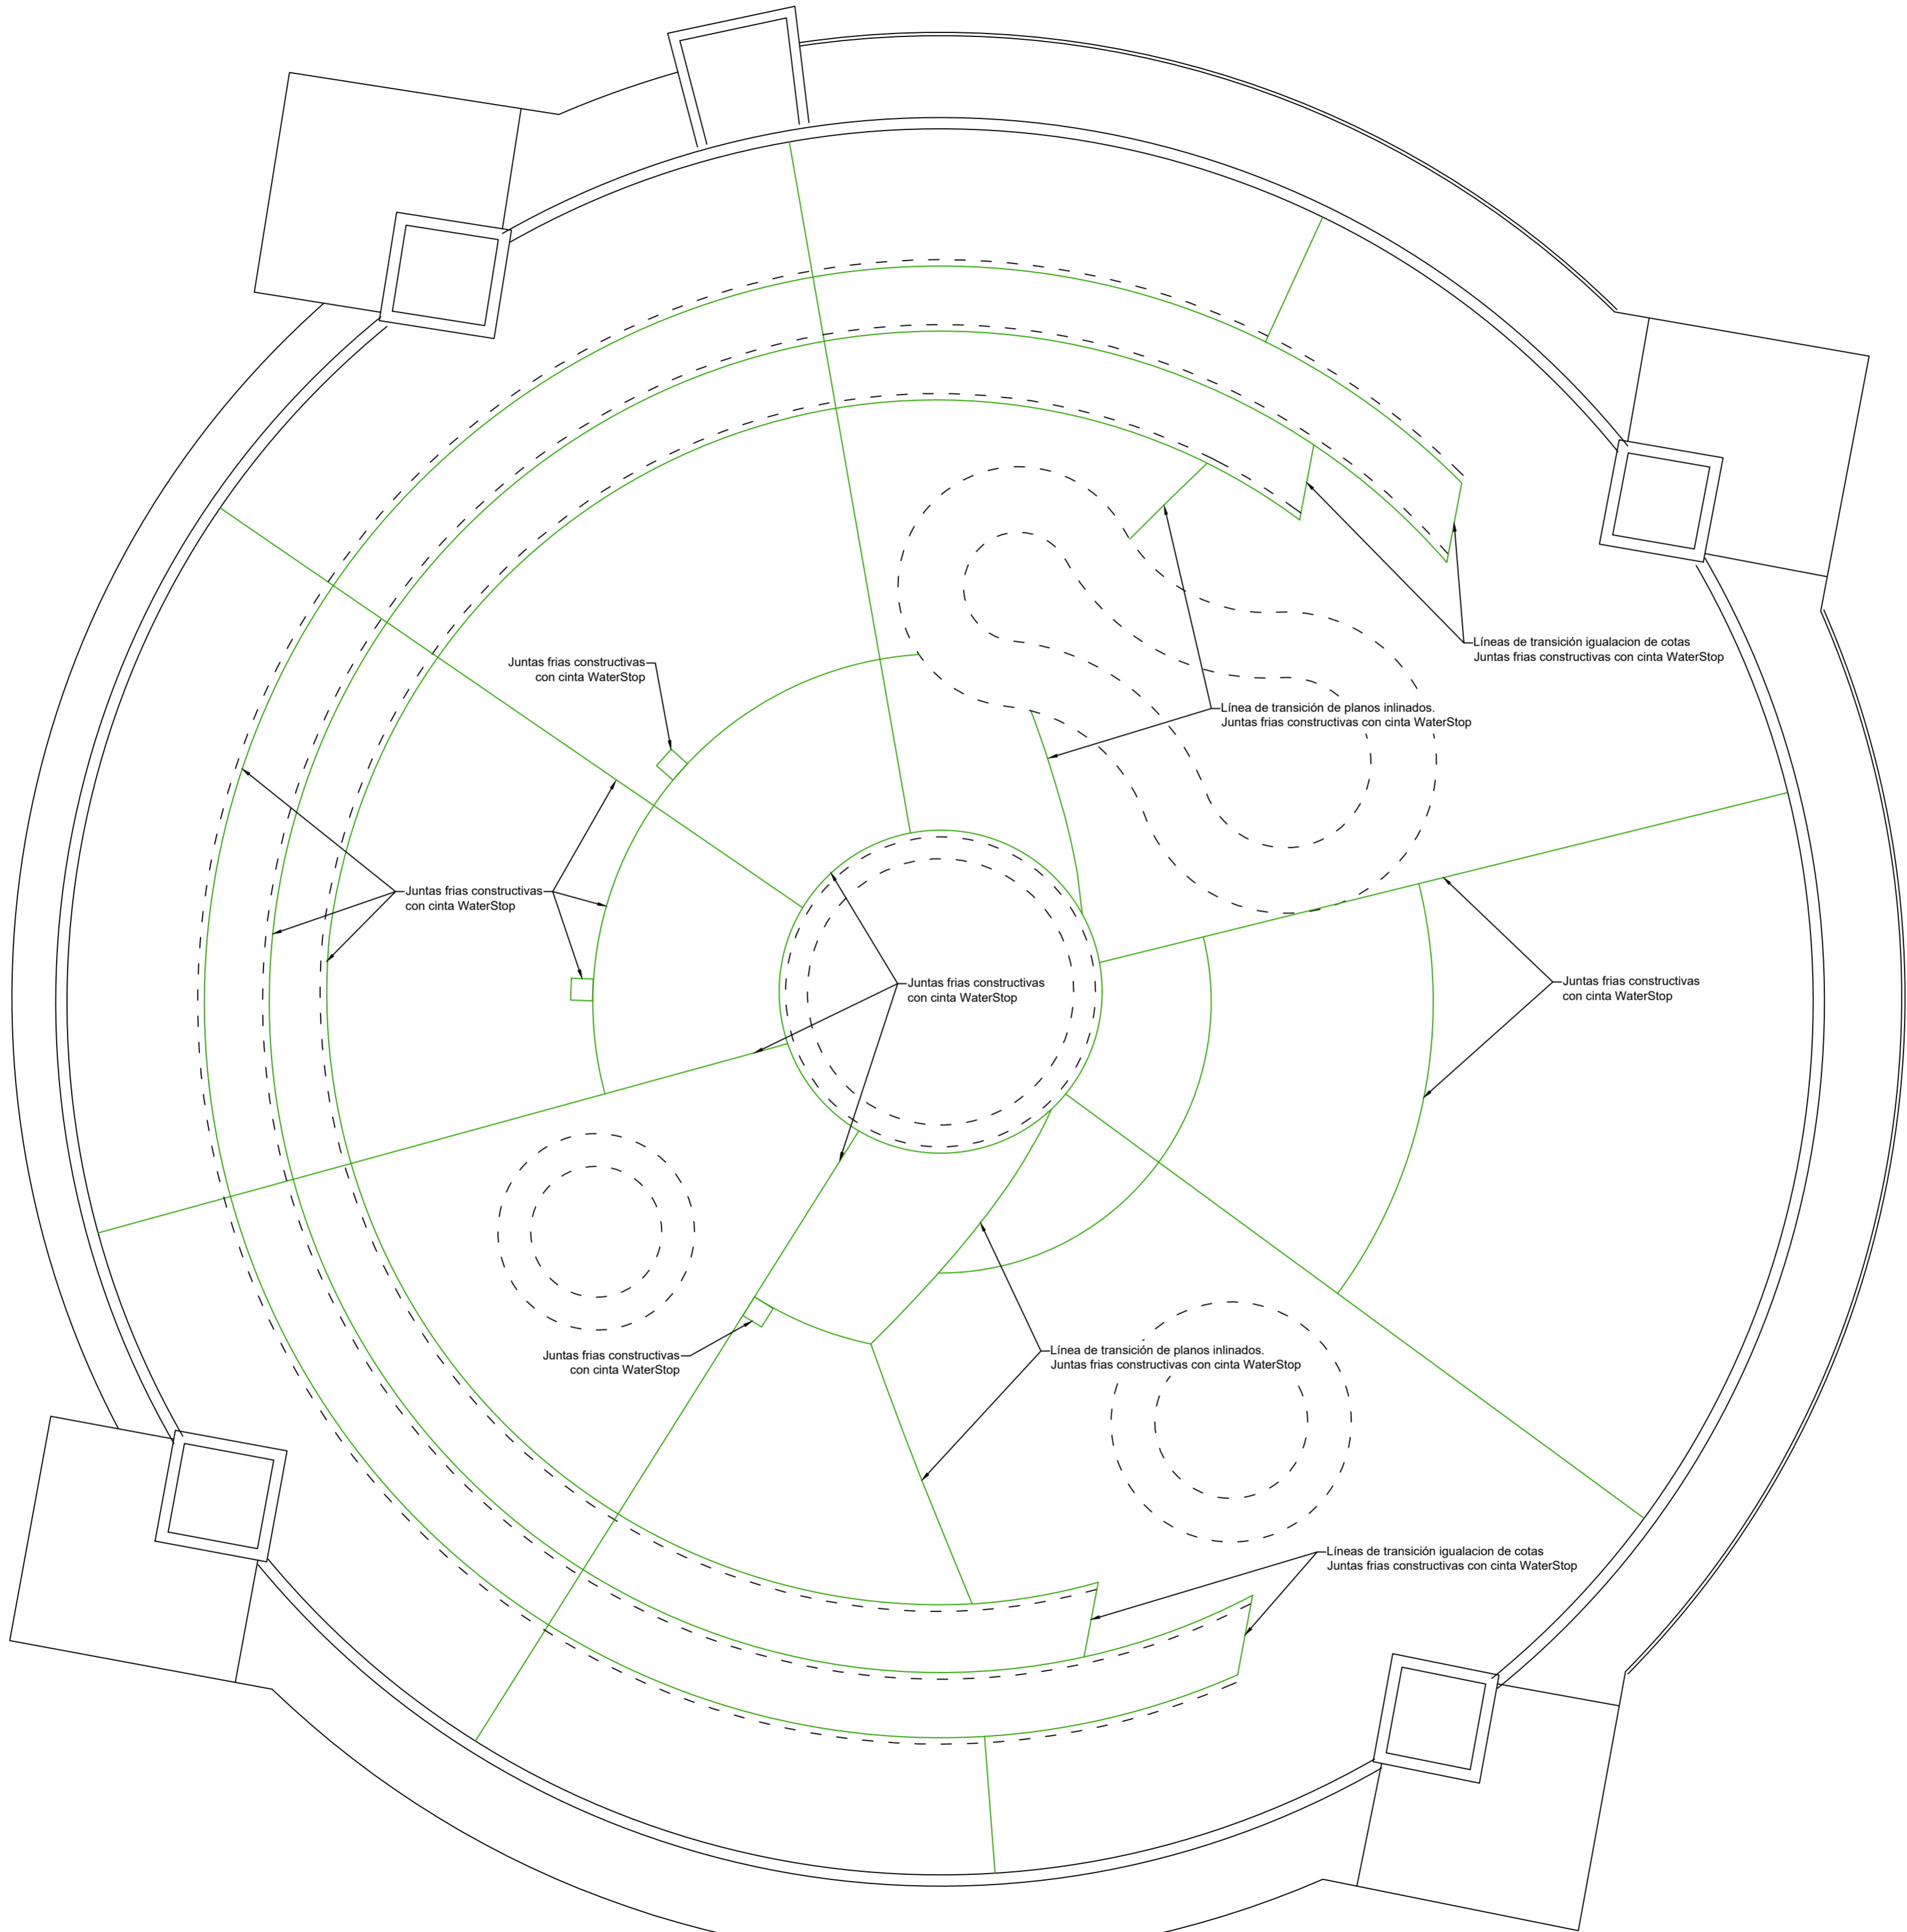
Líneas de transición igualacion de cotas
Juntas frias constructivas con cinta WaterStop

Juntas frias constructivas
con cinta WaterStop

Línea de transición de planos inlinados.
Juntas frias constructivas con cinta WaterStop

Juntas frias constructivas
con cinta WaterStop

Juntas frias constructivas
con cinta WaterStop

Juntas frias constructivas
con cinta WaterStop

Juntas frias constructivas
con cinta WaterStop

Juntas frias constructivas
con cinta WaterStop

Línea de transición de planos inlinados.
Juntas frias constructivas con cinta WaterStop

Líneas de transición igualacion de cotas
Juntas frias constructivas con cinta WaterStop